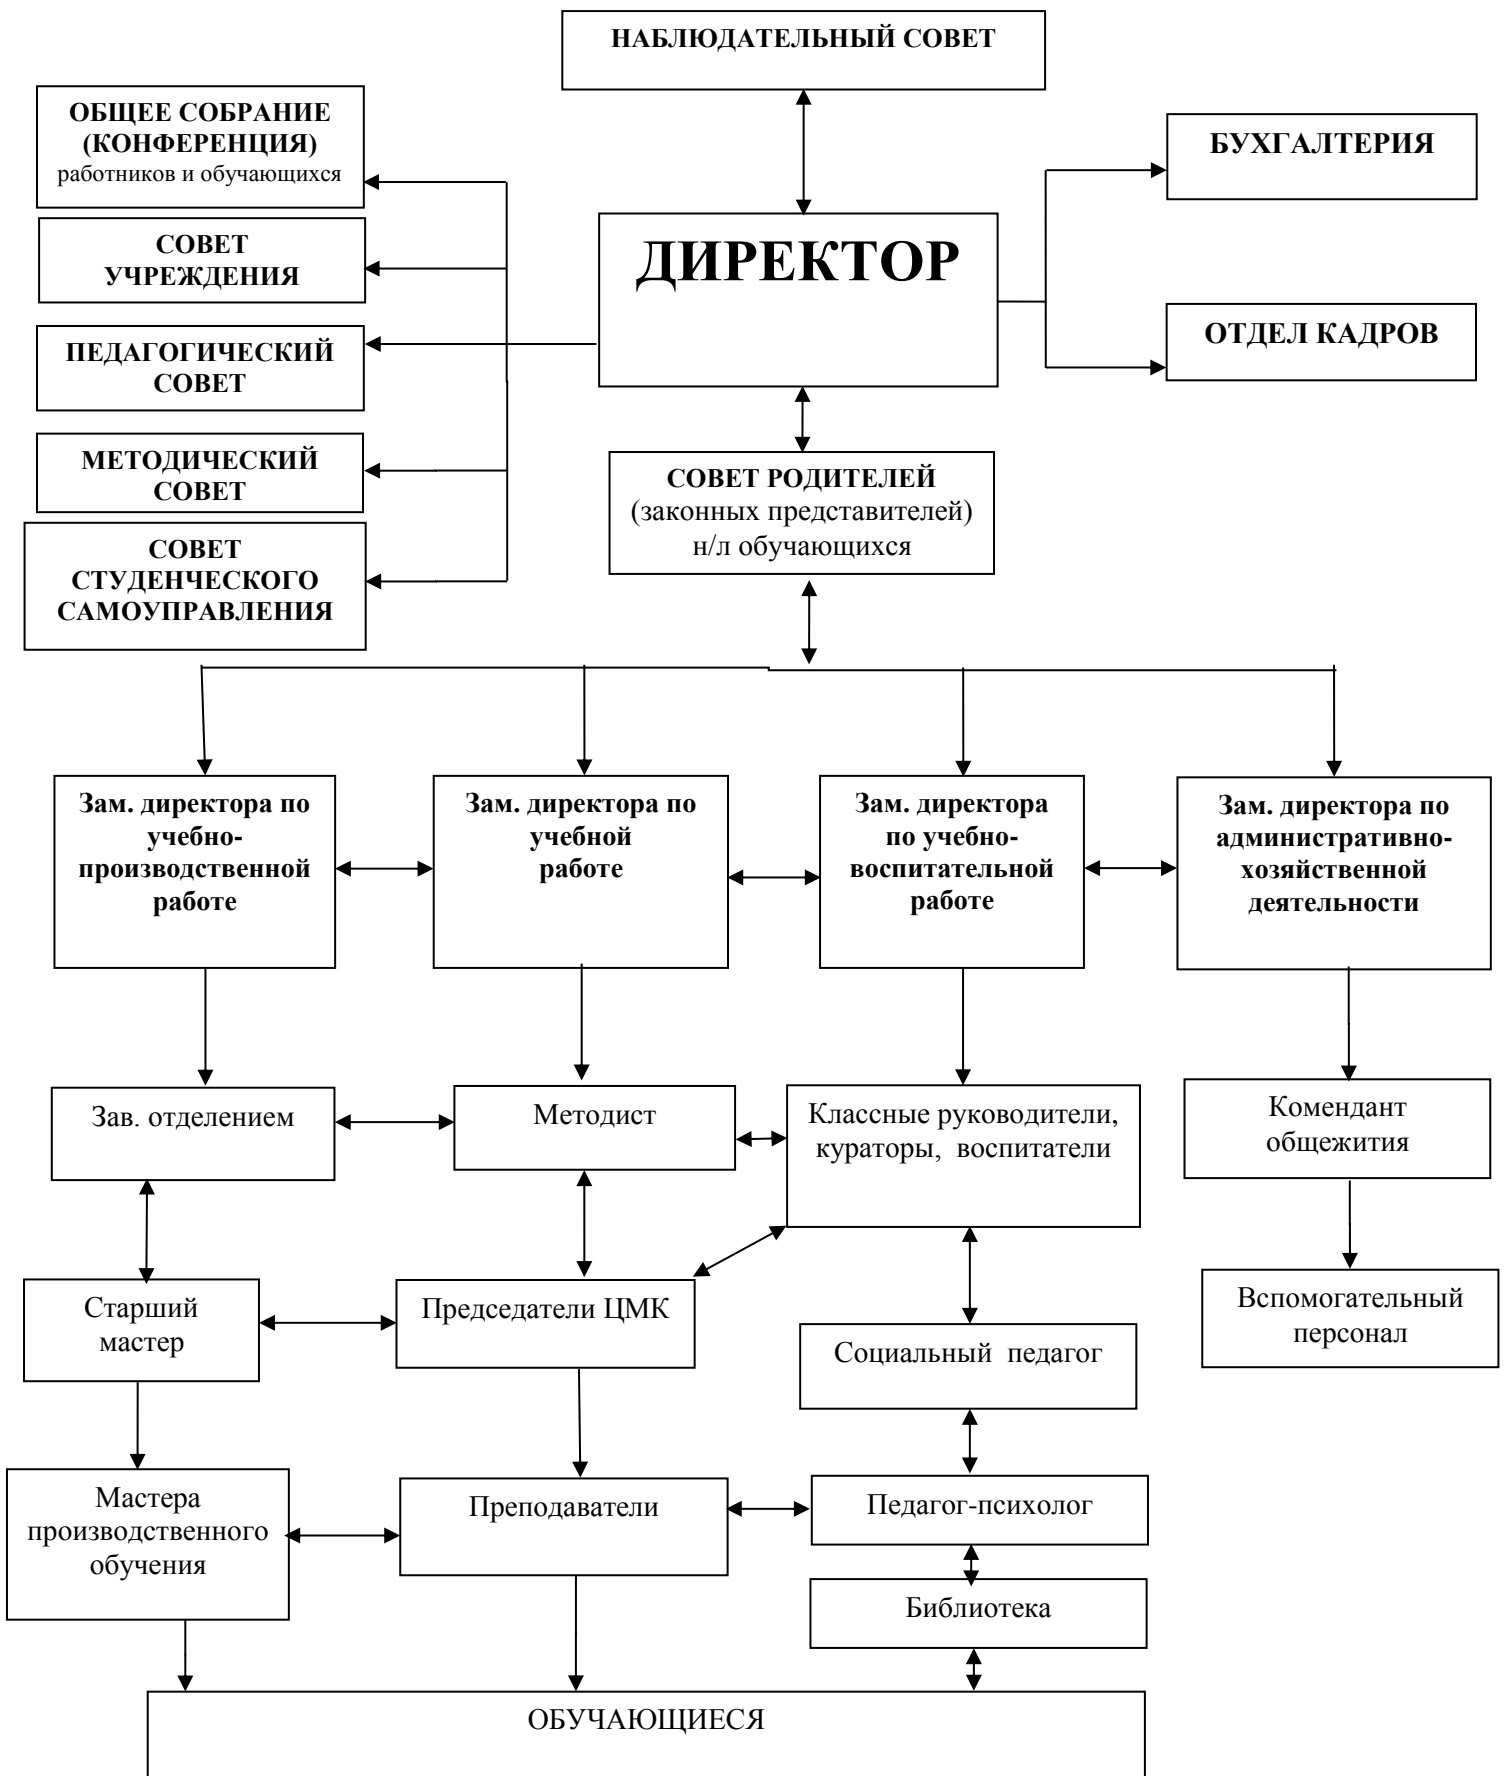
НАБЛЮДАТЕЛЬНЫЙ СОВЕТ

ОБЩЕЕ СОБРАНИЕ (КОНФЕРЕНЦИЯ) работников и обучающихся

СОВЕТ УЧРЕЖДЕНИЯ

ПЕДАГОГИЧЕСКИЙ СОВЕТ

МЕТОДИЧЕСКИЙ СОВЕТ

СОВЕТ СТУДЕНЧЕСКОГО САМОУПРАВЛЕНИЯ

ДИРЕКТОР

БУХГАЛТЕРИЯ

ОТДЕЛ КАДРОВ

СОВЕТ РОДИТЕЛЕЙ (законных представителей) н/л обучающихся

Зам. директора по учебно-производственной работе

Зам. директора по учебной работе

Зам. директора по учебно-воспитательной работе

Зам. директора по административно-хозяйственной деятельности

Зав. отделением

Методист

Классные руководители, кураторы, воспитатели

Комендант общежития

Старший мастер

Председатели ЦМК

Социальный педагог

Вспомогательный персонал

Мастера производственного обучения

Преподаватели

Педагог-психолог

Библиотека

ОБУЧАЮЩИЕСЯ